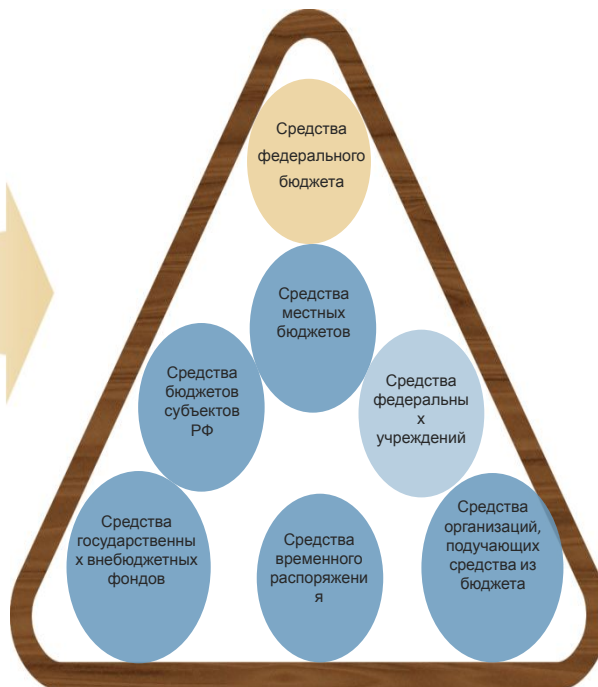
Средства федерального бюджета

Средства местных бюджетов

Средства бюджетов субъектов РФ

Средства федеральны х учреждений

Средства государственны х внебюджетных фондов

Средства временного распоряжени я

Средства организаций, подучающих средства из бюджета